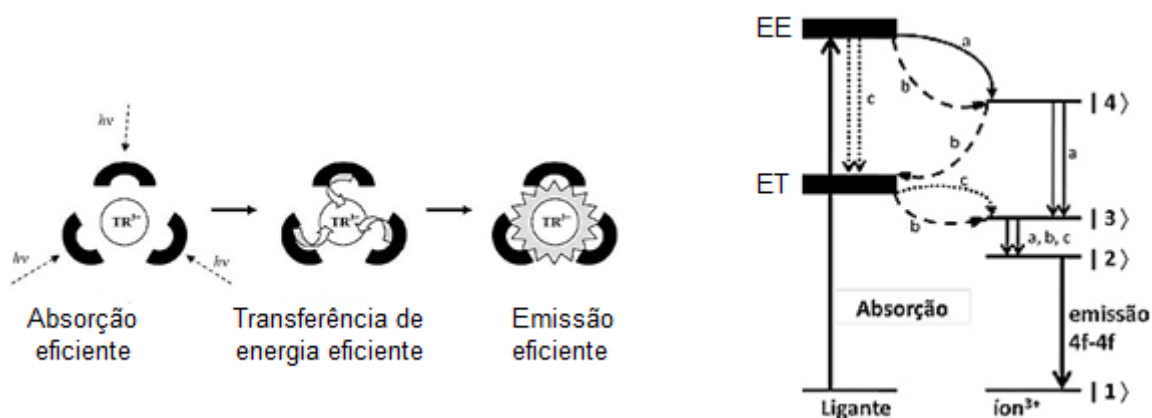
$h\nu$

$h\nu$

$h\nu$

$TR^{3+}$

$TR^{3+}$

$TR^{3+}$

Absorção eficiente

Transferência de energia eficiente

Emissão eficiente

EE

a

b

c

b

a

$|4\rangle$

ET

c

b

$|3\rangle$

a, b, c

$|2\rangle$

Absorção

emissão 4f-4f

$|1\rangle$

Ligante

íon$^{3+}$